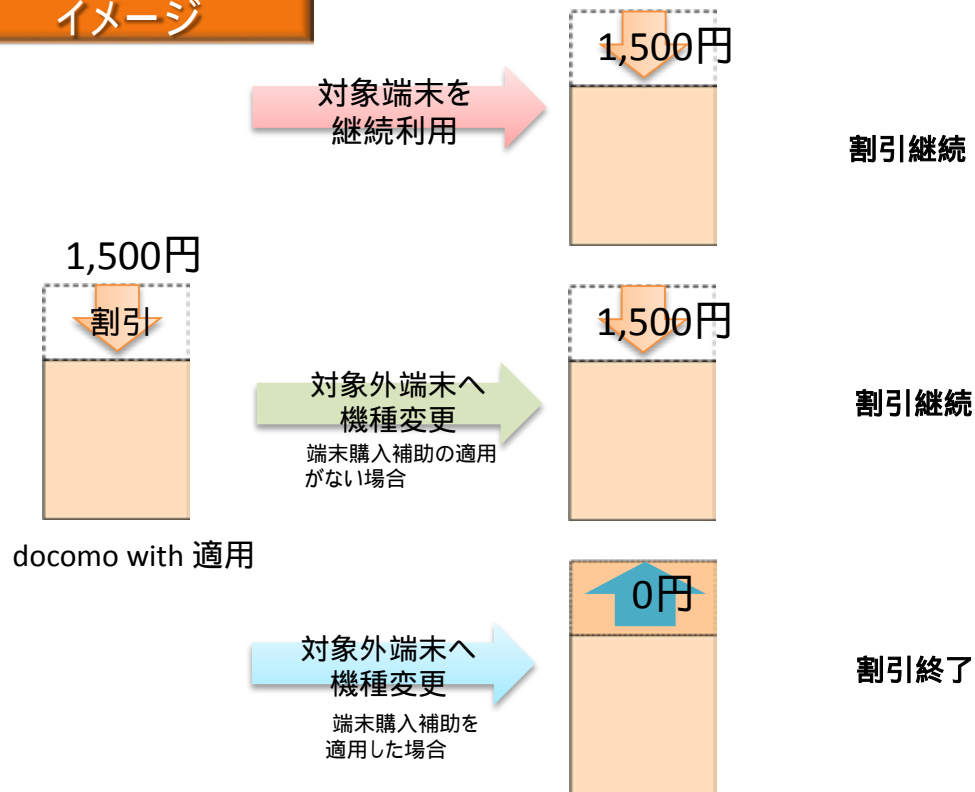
イメージ

1,500円

割引

docomo with 適用

対象端末を継続利用

1,500円

割引継続

対象外端末へ機種変更

端末購入補助の適用がない場合

1,500円

割引継続

対象外端末へ機種変更

端末購入補助を適用した場合

0円

割引終了